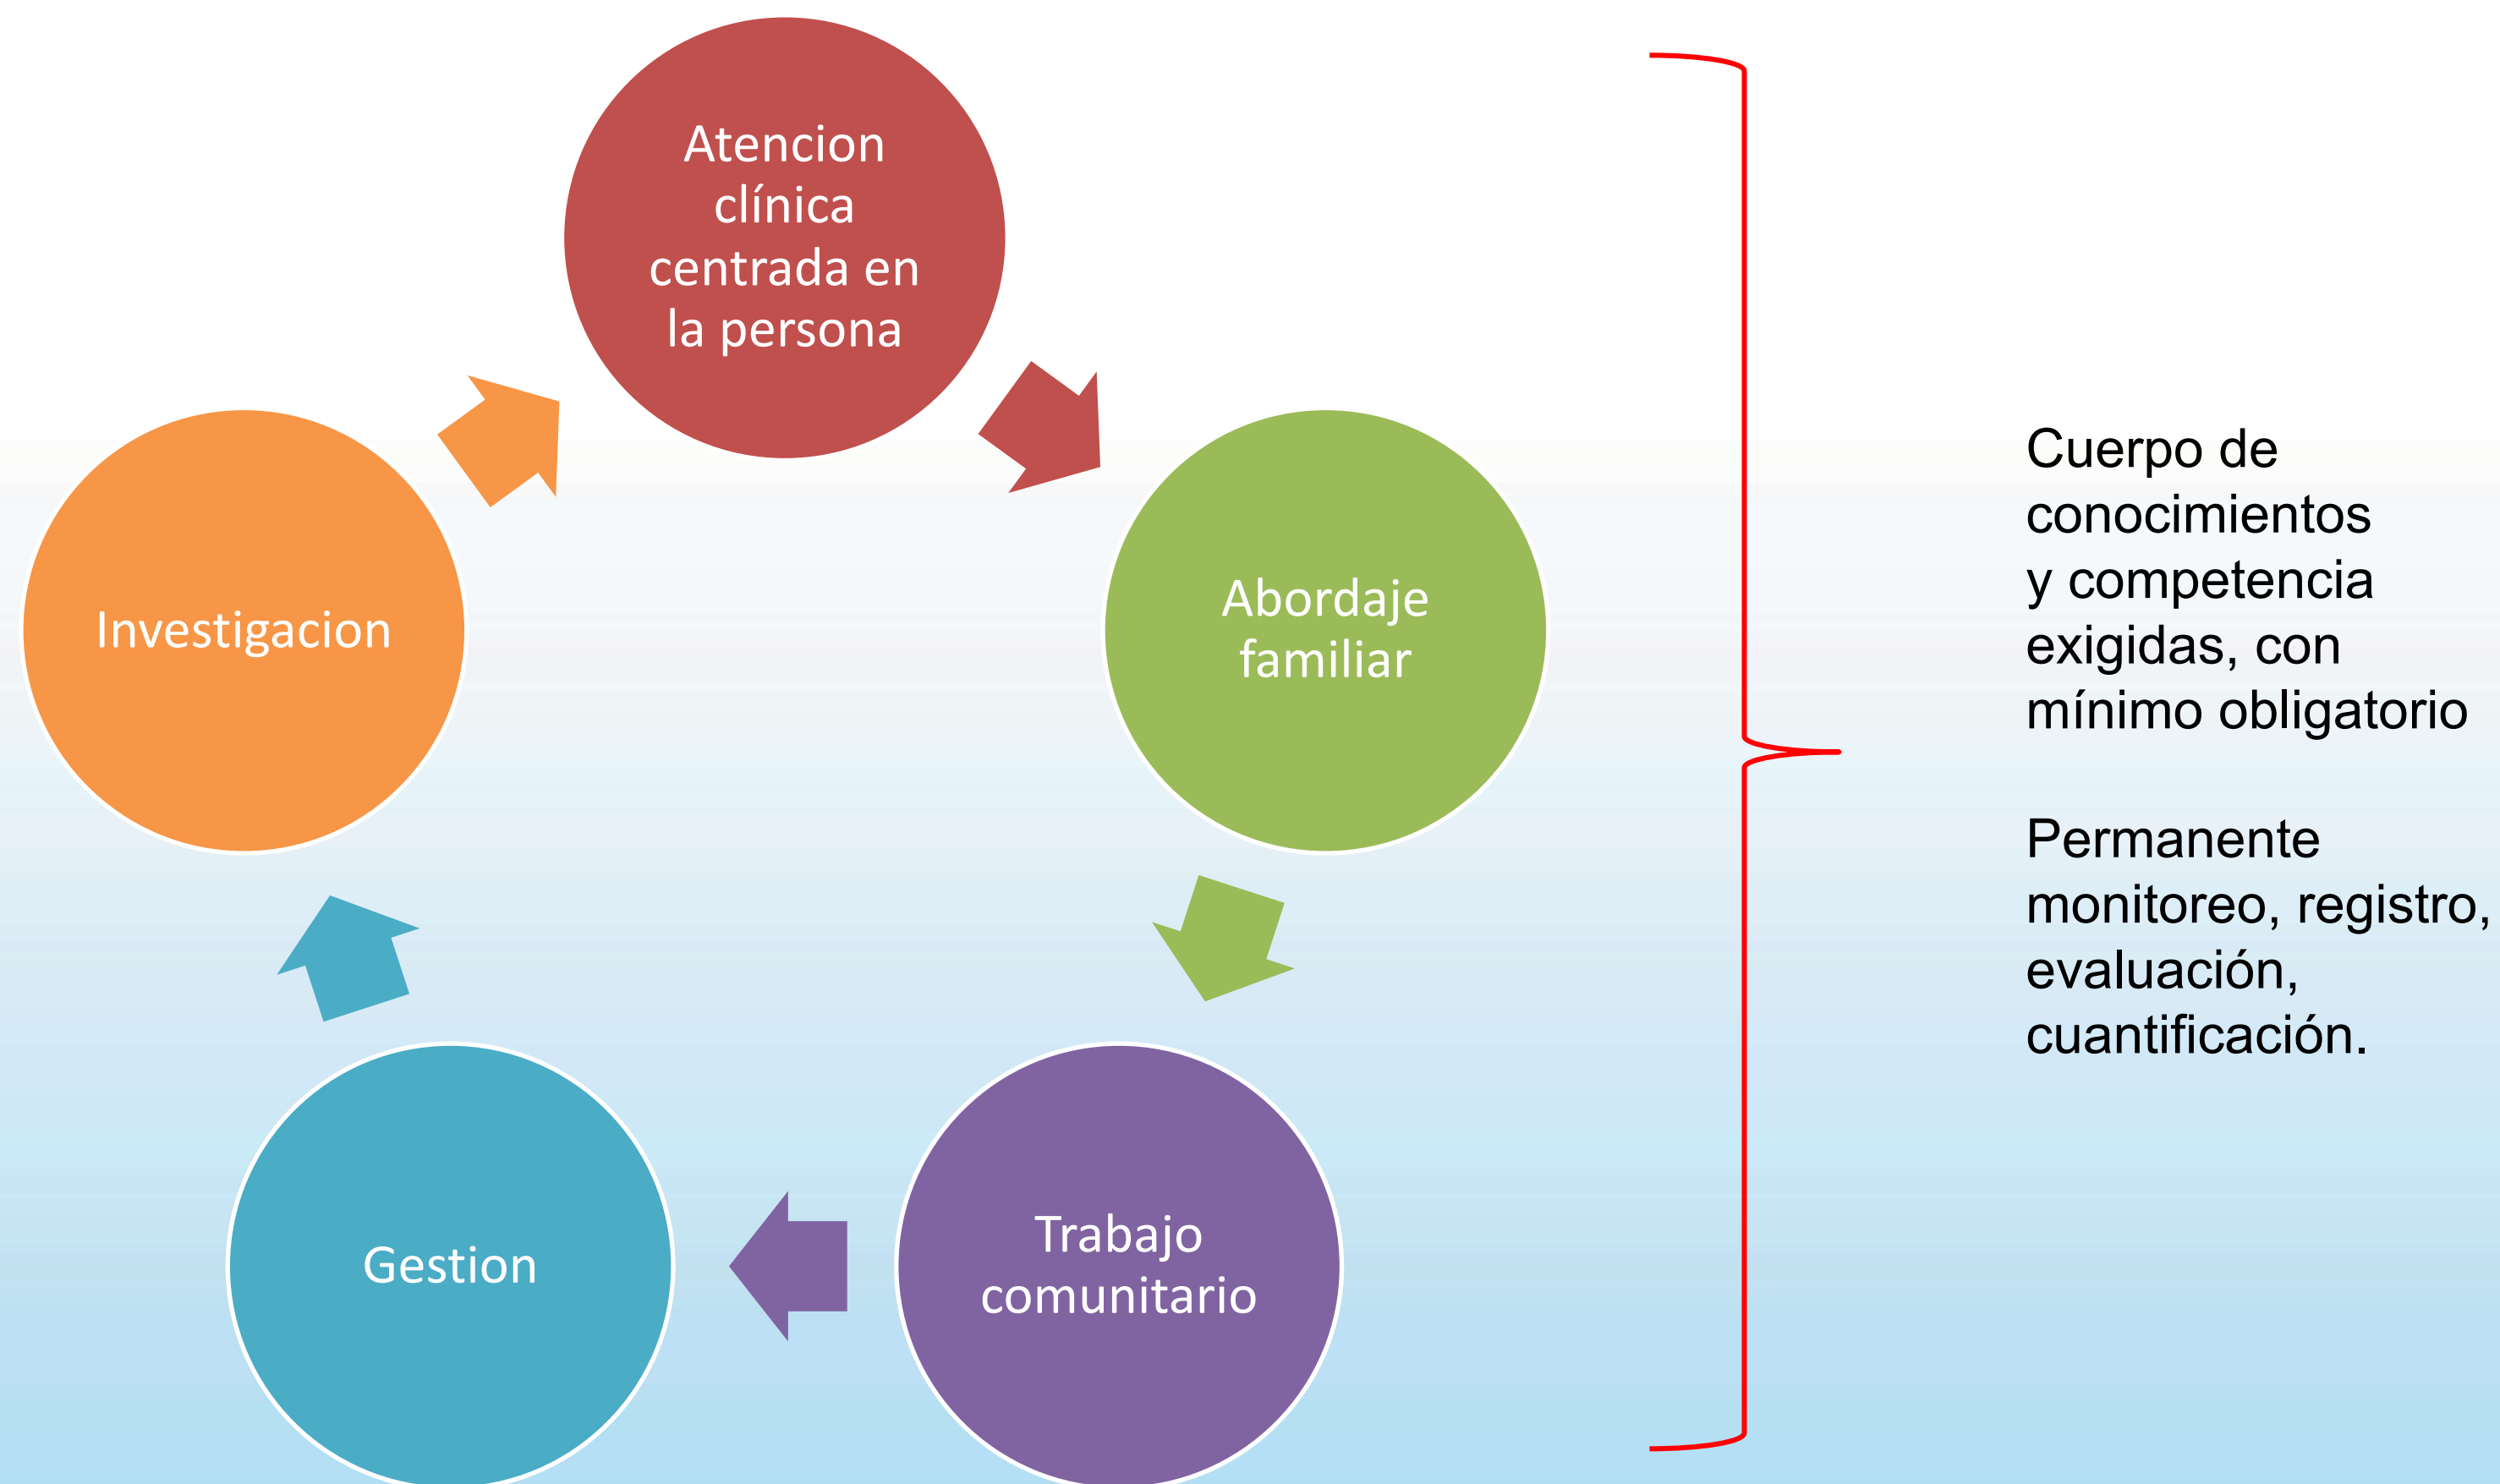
Atencion clínica centrada en la persona

Abordaje familiar

Trabajo comunitario

Gestion

Investigacion

Cuerpo de conocimientos y competencia exigidas, con mínimo obligatorio

Permanente monitoreo, registro, evaluación, cuantificación.